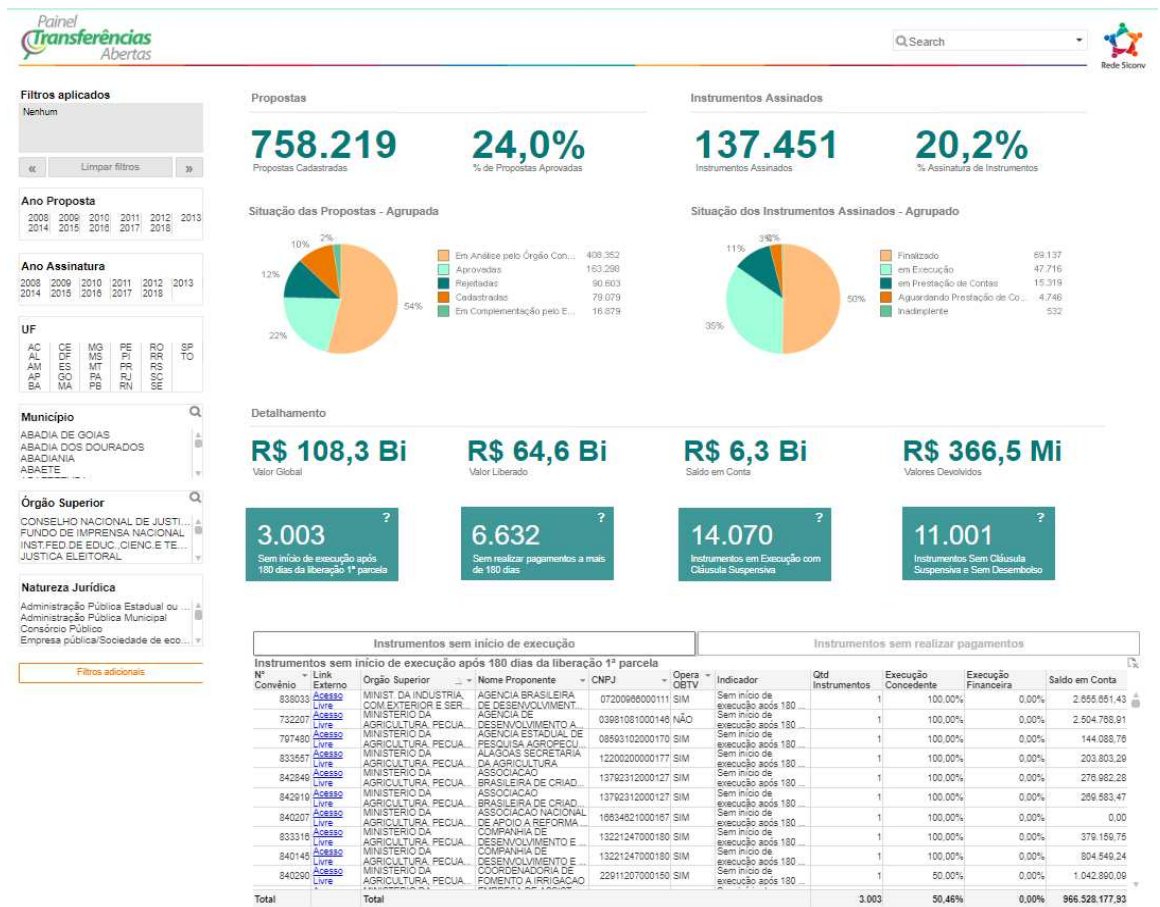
Painel Transferências Abertas

Search

Rede Siconv

Filtros aplicados
Nenhum

«  Limpar filtros  »

Ano Proposta
2008 2009 2010 2011 2012 2013 2014 2015 2016 2017 2018

Ano Assinatura
2008 2009 2010 2011 2012 2013 2014 2015 2016 2017 2018

UF
AC CE MG PE RO SP AL DF MS PI RR TO AM ES MT PR RS AP GO PA RJ SC BA MA PB RN SE

Município
ABADIA DE GOIAS
ABADIA DOS DOURADOS
ABADIANIA
ABAETE

Órgão Superior
CONSELHO NACIONAL DE JUSTI...
FUNDO DE IMPRENSA NACIONAL
INST.FED.DE EDUC.,CIENC.E TE...
JUSTICA ELEITORAL

Natureza Jurídica
Administração Pública Estadual ou ...
Administração Pública Municipal
Consórcio Público
Empresa pública/Sociedade de eco...

Filtros adicionais

Propostas

758.219
Propostas Cadastradas

24,0%
% de Propostas Aprovadas

Instrumentos Assinados

137.451
Instrumentos Assinados

20,2%
% Assinatura de Instrumentos

Situação das Propostas - Agrupada

2%
10%
12%
22%
54%

Em Análise pelo Órgão Con... 408.352
Aprovadas 163.298
Rejeitadas 90.603
Cadastradas 79.079
Em Complementação pelo E... 16.879

Situação dos Instrumentos Assinados - Agrupado

3%
2%
11%
35%
50%

Finalizado 69.137
em Execução 47.716
em Prestação de Contas 15.319
Aguardando Prestação de Co... 4.746
Inadimplente 532

Detalhamento

R$ 108,3 Bi
Valor Global

R$ 64,6 Bi
Valor Liberado

R$ 6,3 Bi
Saldo em Conta

R$ 366,5 Mi
Valores Devolvidos

3.003 ?
Sem início de execução após 180 dias da liberação 1ª parcela

6.632 ?
Sem realizar pagamentos a mais de 180 dias

14.070 ?
Instrumentos em Execução com Cláusula Suspensiva

11.001 ?
Instrumentos Sem Cláusula Suspensiva e Sem Desembolso

Instrumentos sem início de execução | Instrumentos sem realizar pagamentos

Instrumentos sem início de execução após 180 dias da liberação 1ª parcela

| Nº Convênio | Link Externo | Orgão Superior | Nome Proponente | CNPJ | Opera OBTV | Indicador | Qtd Instrumentos | Execução Concedente | Execução Financeira | Saldo em Conta |
|---|---|---|---|---|---|---|---|---|---|---|
| 838033 | Acesso Livre | MINIST. DA INDUSTRIA, COM.EXTERIOR E SER... | AGENCIA BRASILEIRA DE DESENVOLVIMENT... | 07200966000111 | SIM | Sem início de execução após 180 ... | 1 | 100,00% | 0,00% | 2.655.651,43 |
| 732207 | Acesso Livre | MINISTERIO DA AGRICULTURA, PECUA... | AGENCIA DE DESENVOLVIMENTO A... | 03981081000146 | NÃO | Sem início de execução após 180 ... | 1 | 100,00% | 0,00% | 2.504.768,91 |
| 797480 | Acesso Livre | MINISTERIO DA AGRICULTURA, PECUA... | AGENCIA ESTADUAL DE PESQUISA AGROPECU... | 08593102000170 | SIM | Sem início de execução após 180 ... | 1 | 100,00% | 0,00% | 144.088,76 |
| 833557 | Acesso Livre | MINISTERIO DA AGRICULTURA, PECUA... | ALAGOAS SECRETARIA DA AGRICULTURA | 12200200000177 | SIM | Sem início de execução após 180 ... | 1 | 100,00% | 0,00% | 203.803,29 |
| 842849 | Acesso Livre | MINISTERIO DA AGRICULTURA, PECUA... | ASSOCIACAO BRASILEIRA DE CRIAD... | 13792312000127 | SIM | Sem início de execução após 180 ... | 1 | 100,00% | 0,00% | 276.982,28 |
| 842919 | Acesso Livre | MINISTERIO DA AGRICULTURA, PECUA... | ASSOCIACAO BRASILEIRA DE CRIAD... | 13792312000127 | SIM | Sem início de execução após 180 ... | 1 | 100,00% | 0,00% | 269.583,47 |
| 840207 | Acesso Livre | MINISTERIO DA AGRICULTURA, PECUA... | ASSOCIACAO NACIONAL DE APOIO A REFORMA ... | 16634621000167 | SIM | Sem início de execução após 180 ... | 1 | 100,00% | 0,00% | 0,00 |
| 833316 | Acesso Livre | MINISTERIO DA AGRICULTURA, PECUA... | COMPANHIA DE DESENVOLVIMENTO E ... | 13221247000180 | SIM | Sem início de execução após 180 ... | 1 | 100,00% | 0,00% | 379.159,75 |
| 840145 | Acesso Livre | MINISTERIO DA AGRICULTURA, PECUA... | COMPANHIA DE DESENVOLVIMENTO E ... | 13221247000180 | SIM | Sem início de execução após 180 ... | 1 | 100,00% | 0,00% | 804.549,24 |
| 840290 | Acesso Livre | MINISTERIO DA AGRICULTURA, PECUA... | COORDENADORIA DE FOMENTO A IRRIGACAO | 22911207000150 | SIM | Sem início de execução após 180 ... | 1 | 50,00% | 0,00% | 1.042.890,09 |
| Total | | Total | | | | | 3.003 | 50,46% | 0,00% | 966.528.177,93 |